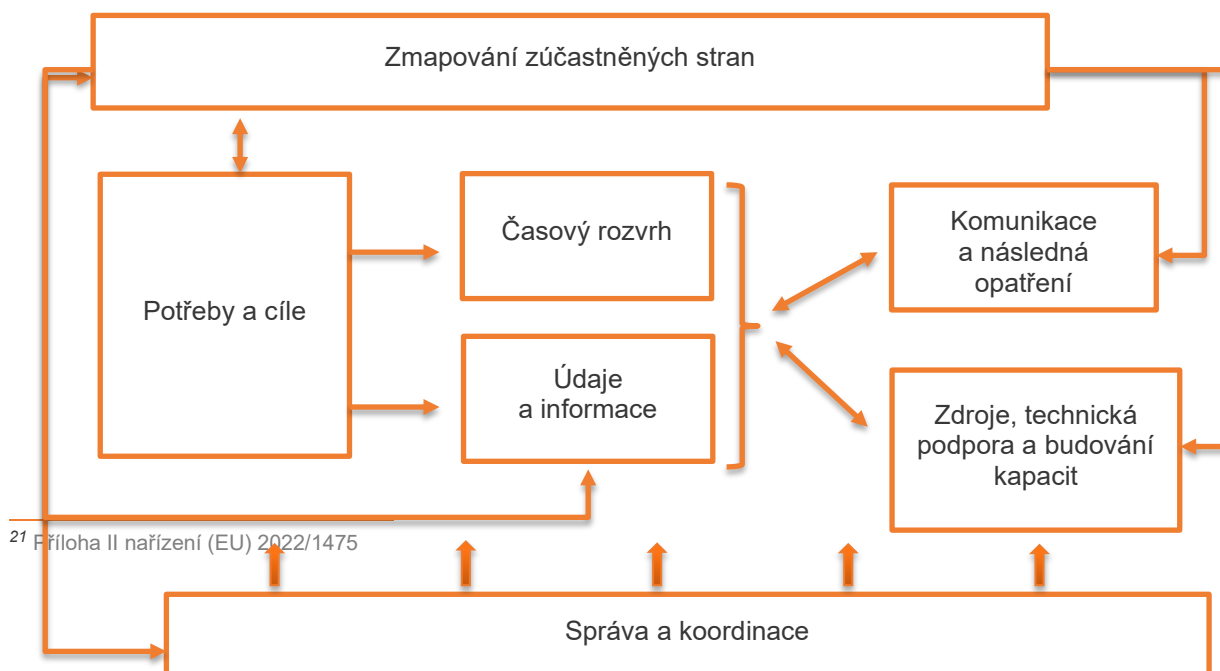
Zmapování zúčastněných stran

Potřeby a cíle

Časový rozvrh

Údaje a informace

Komunikace a následná opatření

Zdroje, technická podpora a budování kapacit

$^{21}$ Příloha II nařízení (EU) 2022/1475

Správa a koordinace